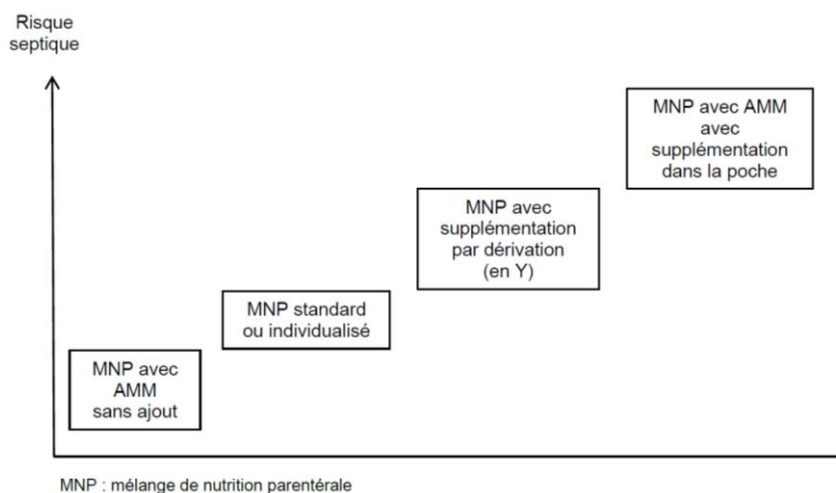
Risque septique

MNP avec AMM sans ajout

MNP standard ou individualisé

MNP avec supplémentation par dérivation (en Y)

MNP avec AMM avec supplémentation dans la poche

MNP : mélange de nutrition parentérale